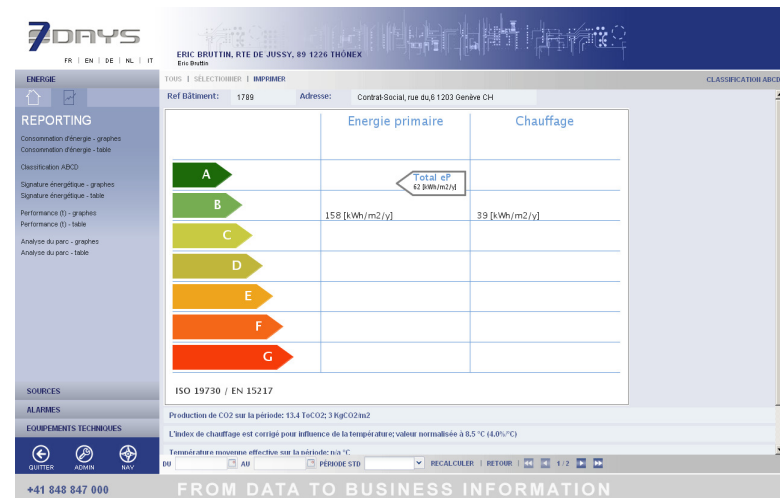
7DAYS

FR | EN | DE | NL | IT

ERIC BRUTTIN, RTE DE JUSSY, 89 1226 THÔNEX
Eric Bruttin

ENERGIE

TOUS | SÉLECTIONNER | IMPRIMER

CLASSIFICATION ABCD

REPORTING

Consommation d'énergie - graphes
Consommation d'énergie - table

Classification ABCD

Signature énergétique - graphes
Signature énergétique - table

Performance (t) - graphes
Performance (t) - table

Analyse du parc - graphes
Analyse du parc - table

Ref Bâtiment: 1789 Adresse: Contrat-Social, rue du,6 1203 Genève CH

| | Energie primaire | Chauffage |
|---|---|---|
| A | Total eP 62 [kWh/m2/y] | |
| B | 158 [kWh/m2/y] | 39 [kWh/m2/y] |
| C | | |
| D | | |
| E | | |
| F | | |
| G | | |

ISO 19730 / EN 15217

Production de CO2 sur la période: 13.4 TcCO2; 3 KgCO2/m2

L'index de chauffage est corrigé pour influence de la température; valeur normalisée à 8.5 °C (4.0%/°C)

Température moyenne effective sur la période: n/a °C

SOURCES
ALARMES
EQUIPEMENTS TECHNIQUES

QUITTER ADMIN NAV

DU AU PÉRIODE STD RECALCULER | RETOUR | 1 / 2

+41 848 847 000

FROM DATA TO BUSINESS INFORMATION